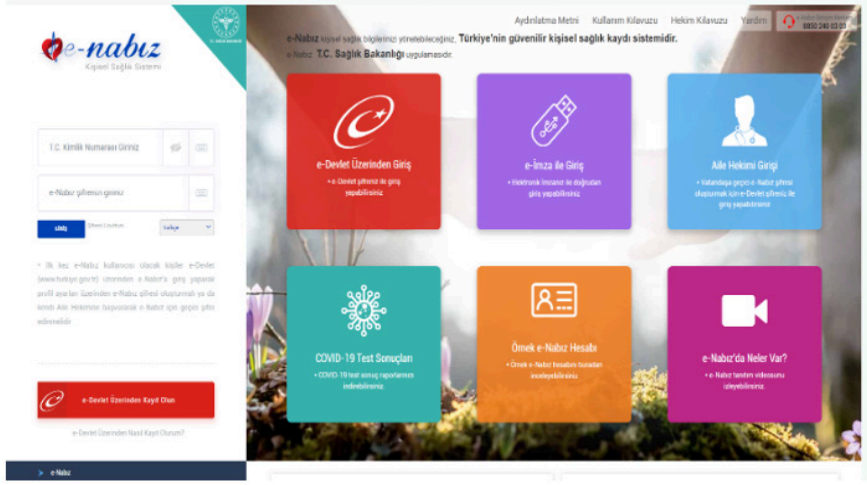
e-nabız
Kişisel Sağlık Sistemi

T.C. Kimlik Numarası Giriniz

e-Nabız şifrenizi giriniz

Giriş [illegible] Türkçe

• İlk kez e-Nabız kullanıcısı olacak kişiler, e-Devlet (www.turkiye.gov.tr) üzerinden e-Nabız'a giriş yaparak profil ayarları üzerinden e-Nabız şifresi oluşturmalı ya da kendi Aile Hekimine başvurarak e-Nabız için geçici şifre edinmelidir.

e-Devlet Üzerinden Kayıt Olun

e-Devlet Üzerinden Nasıl Kayıt Olurum?

> e-Nabız

Aydınlatma Metni Kullanım Kılavuzu Hekim Kılavuzu Yardım 0850 240 03 03

e-Nabız kişisel sağlık bilgilerinizi yönetebileceğiniz, Türkiye'nin güvenilir kişisel sağlık kaydı sistemidir.
e-Nabız T.C. Sağlık Bakanlığı uygulamasıdır.

e-Devlet Üzerinden Giriş
• e-Devlet şifreniz ile giriş yapabilirsiniz.

e-İmza ile Giriş
• Elektronik İmzanız ile doğrudan giriş yapabilirsiniz.

Aile Hekimi Girişi
• Vatandaşa geçici e-Nabız şifresi oluşturmak için e-Devlet şifreniz ile giriş yapabilirsiniz.

COVID-19 Test Sonuçları
• COVID-19 test sonuç raporlarınızı indirebilirsiniz.

Örnek e-Nabız Hesabı
• Örnek e-Nabız hesabını buradan inceleyebilirsiniz.

e-Nabız'da Neler Var?
• e-Nabız tanıtım videosunu izleyebilirsiniz.